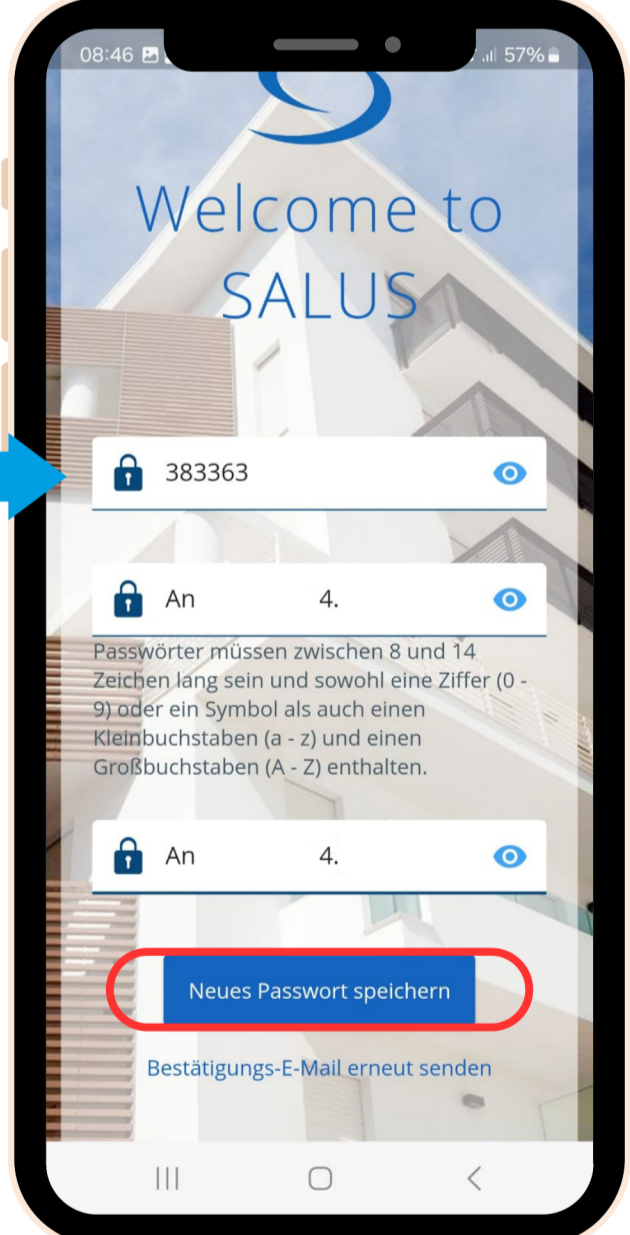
08:46

57%

Welcome to SALUS

383363

An 4.

Passwörter müssen zwischen 8 und 14 Zeichen lang sein und sowohl eine Ziffer (0 - 9) oder ein Symbol als auch einen Kleinbuchstaben (a - z) und einen Großbuchstaben (A - Z) enthalten.

An 4.

Neues Passwort speichern

Bestätigungs-E-Mail erneut senden